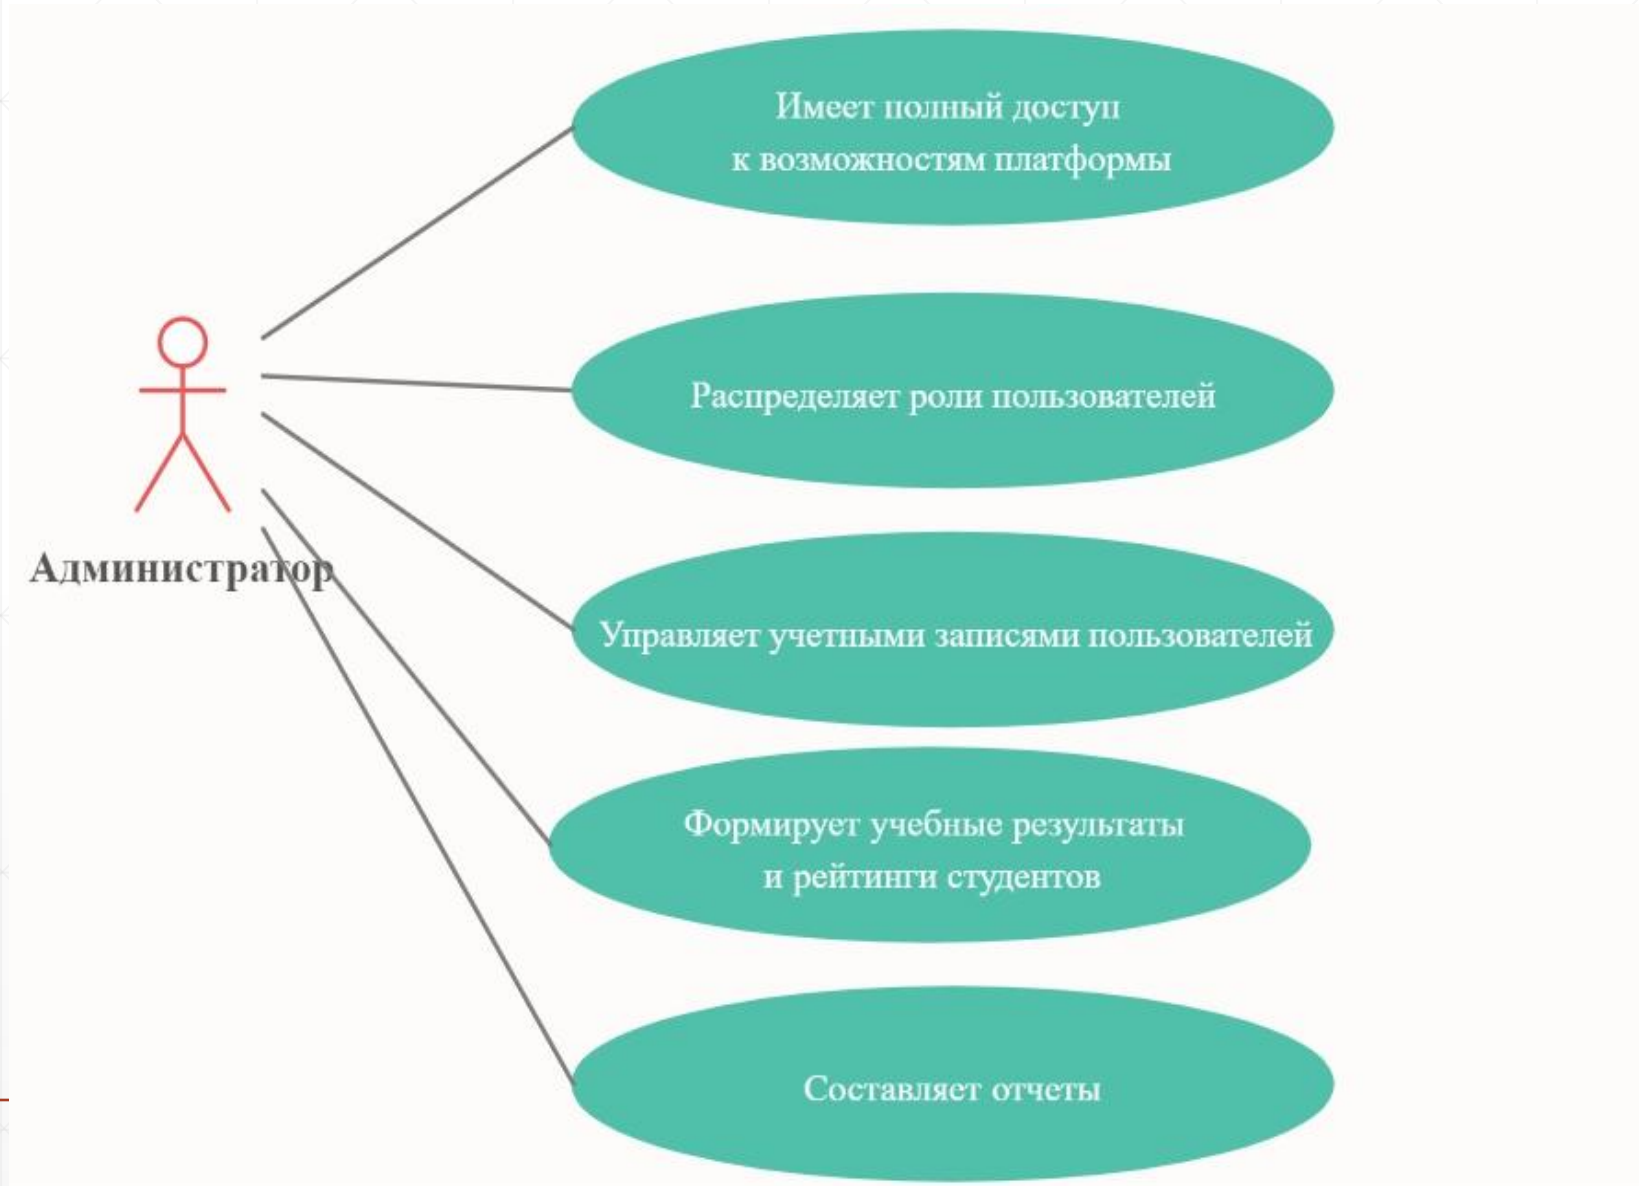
Администратор

Имеет полный доступ к возможностям платформы

Распределяет роли пользователей

Управляет учетными записями пользователей

Формирует учебные результаты и рейтинги студентов

Составляет отчеты